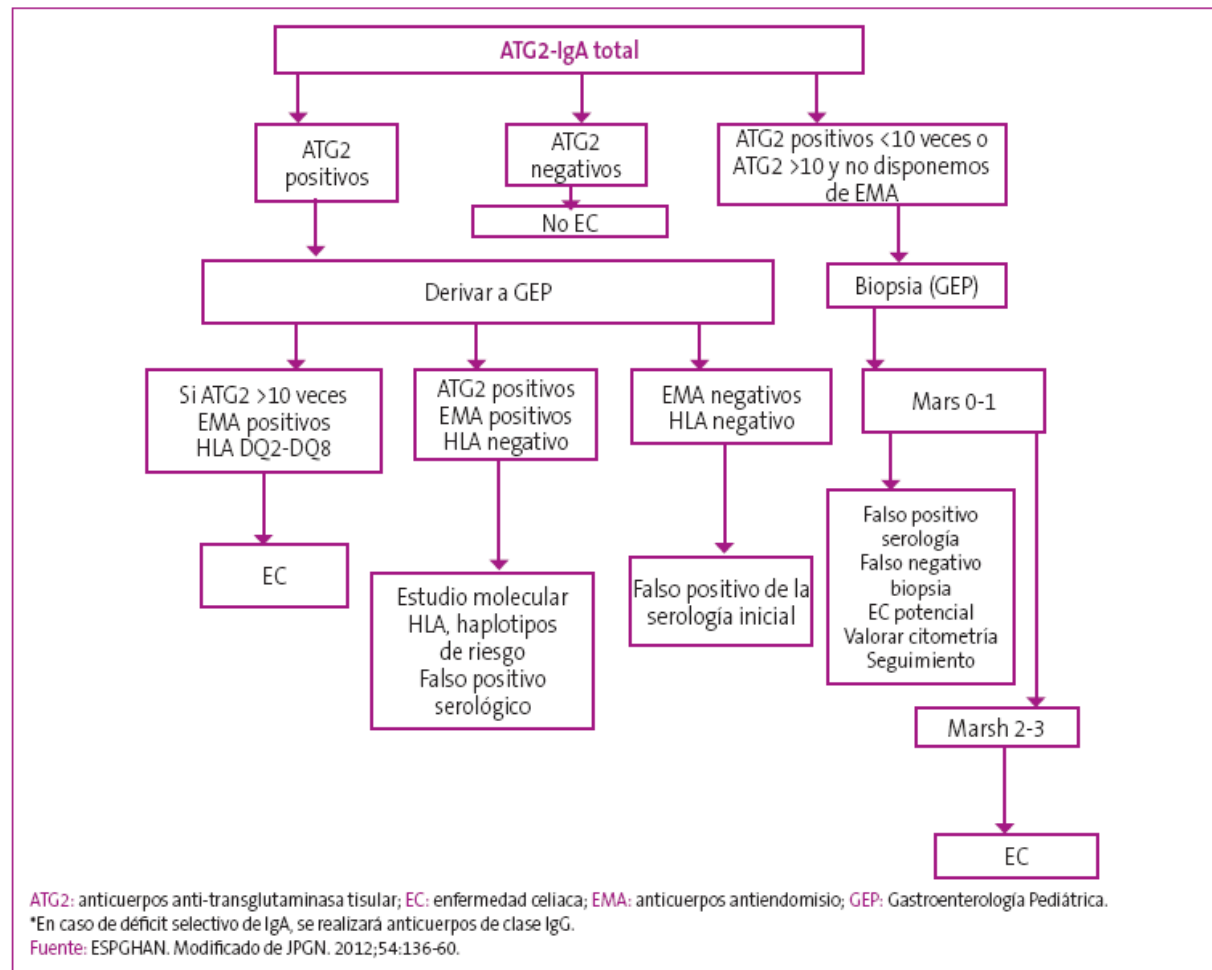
ATG2-IgA total

ATG2 positivos

ATG2 negativos

No EC

ATG2 positivos <10 veces o ATG2 >10 y no disponemos de EMA

Derivar a GEP

Biopsia (GEP)

Si ATG2 >10 veces EMA positivos HLA DQ2-DQ8

ATG2 positivos EMA positivos HLA negativo

EMA negativos HLA negativo

Mars 0-1

EC

Estudio molecular HLA, haplotipos de riesgo Falso positivo serológico

Falso positivo de la serología inicial

Falso positivo serología Falso negativo biopsia EC potencial Valorar citometría Seguimiento

Marsh 2-3

EC

ATG2: anticuerpos anti-transglutaminasa tisular; EC: enfermedad celiaca; EMA: anticuerpos antiendomisio; GEP: Gastroenterología Pediátrica.
*En caso de déficit selectivo de IgA, se realizará anticuerpos de clase IgG.
Fuente: ESPGHAN. Modificado de JPGN. 2012;54:136-60.